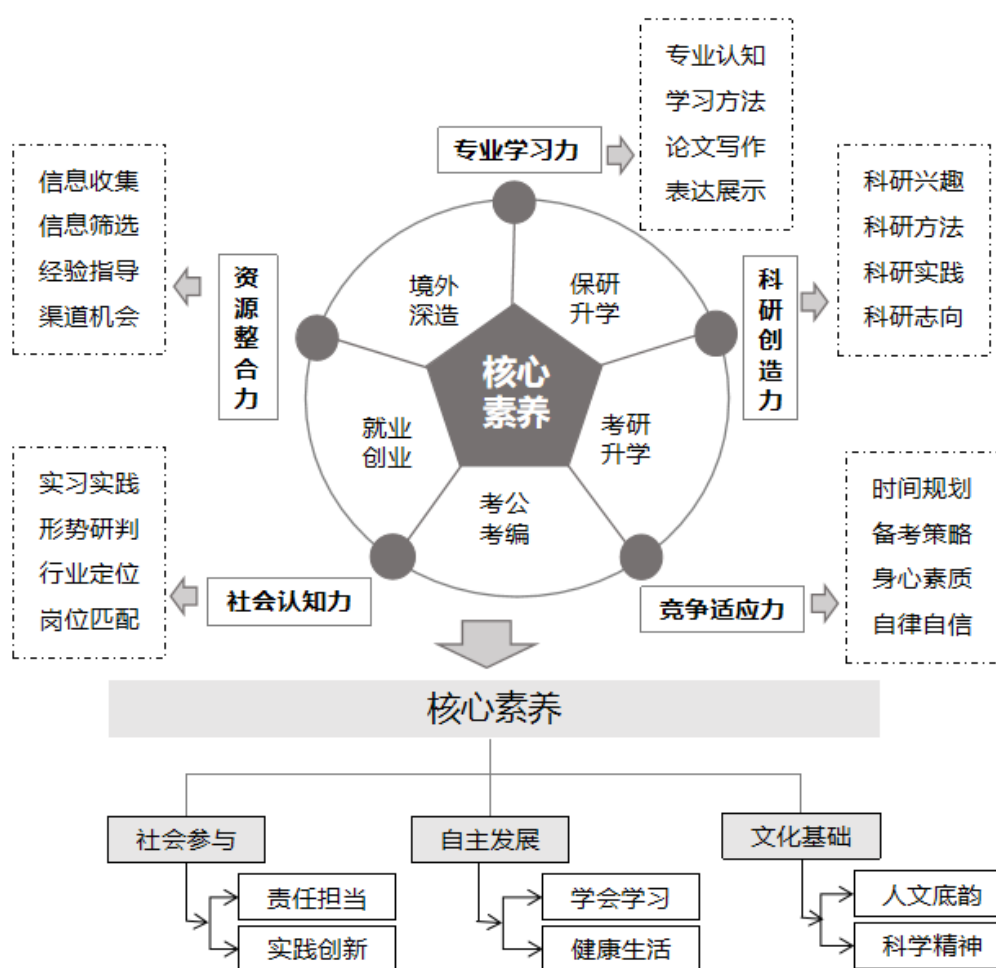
专业学习力

专业认知
学习方法
论文写作
表达展示

资源整合力

信息收集
信息筛选
经验指导
渠道机会

科研创造力

科研兴趣
科研方法
科研实践
科研志向

境外深造

保研升学

核心素养

就业创业

考研升学

考公考编

社会认知力

实习实践
形势研判
行业定位
岗位匹配

竞争适应力

时间规划
备考策略
身心素质
自律自信

核心素养

社会参与

责任担当
实践创新

自主发展

学会学习
健康生活

文化基础

人文底韵
科学精神